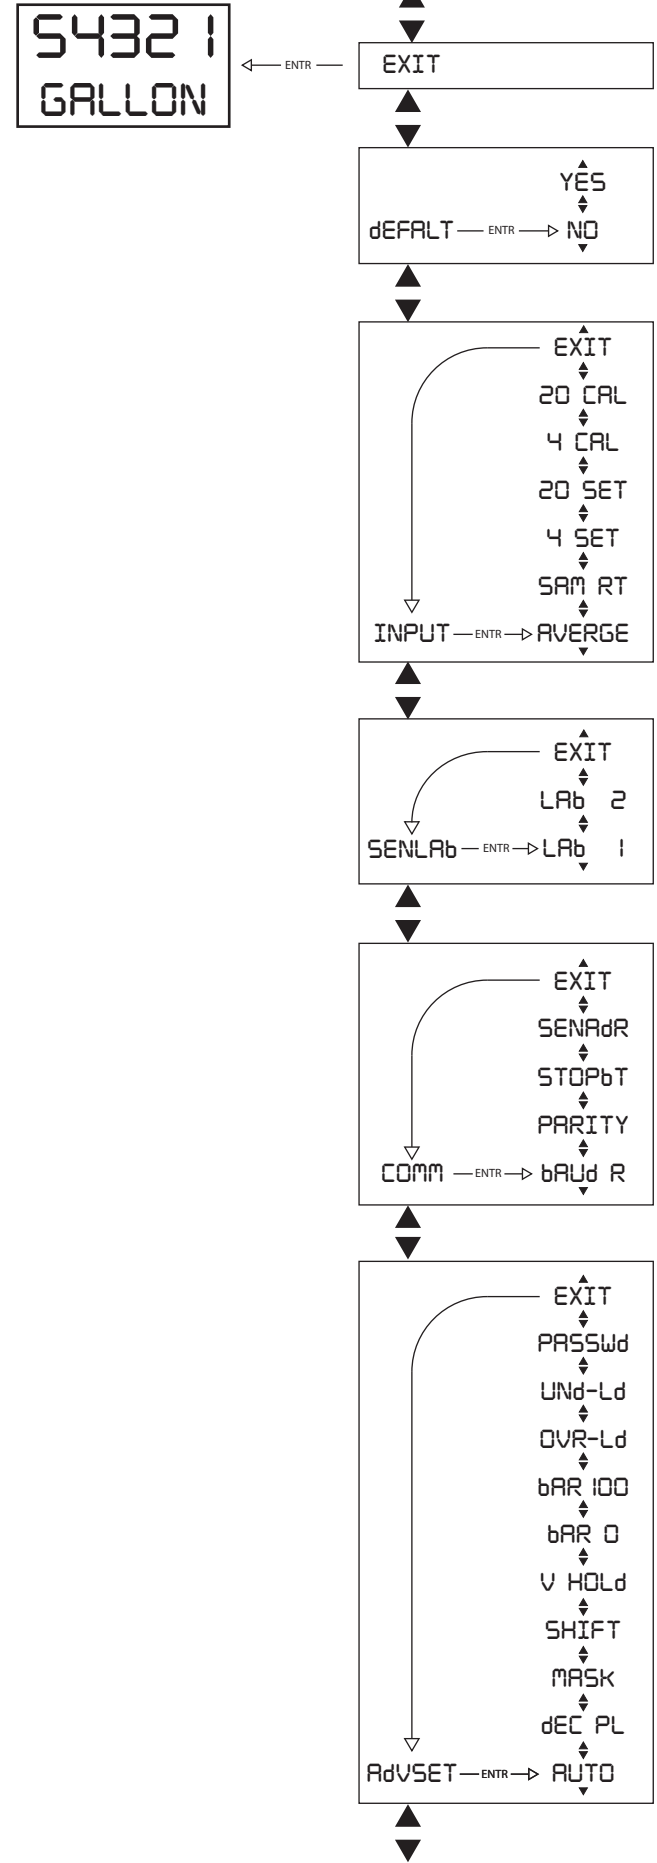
54321
GALLON

ENTR

EXIT

YES
dEFALT ENTR NO

EXIT
20 CAL
4 CAL
20 SET
4 SET
SAM RT
INPUT ENTR AVERGE

EXIT
LAb 2
SENLAb ENTR LAb 1

EXIT
SENAdR
STOPbT
PARITY
COMM ENTR bAUd R

EXIT
PASSWd
UNd-Ld
OVR-Ld
bAR 100
bAR 0
V HOLd
SHIFT
MASK
dEC PL
AdVSET ENTR AUTO